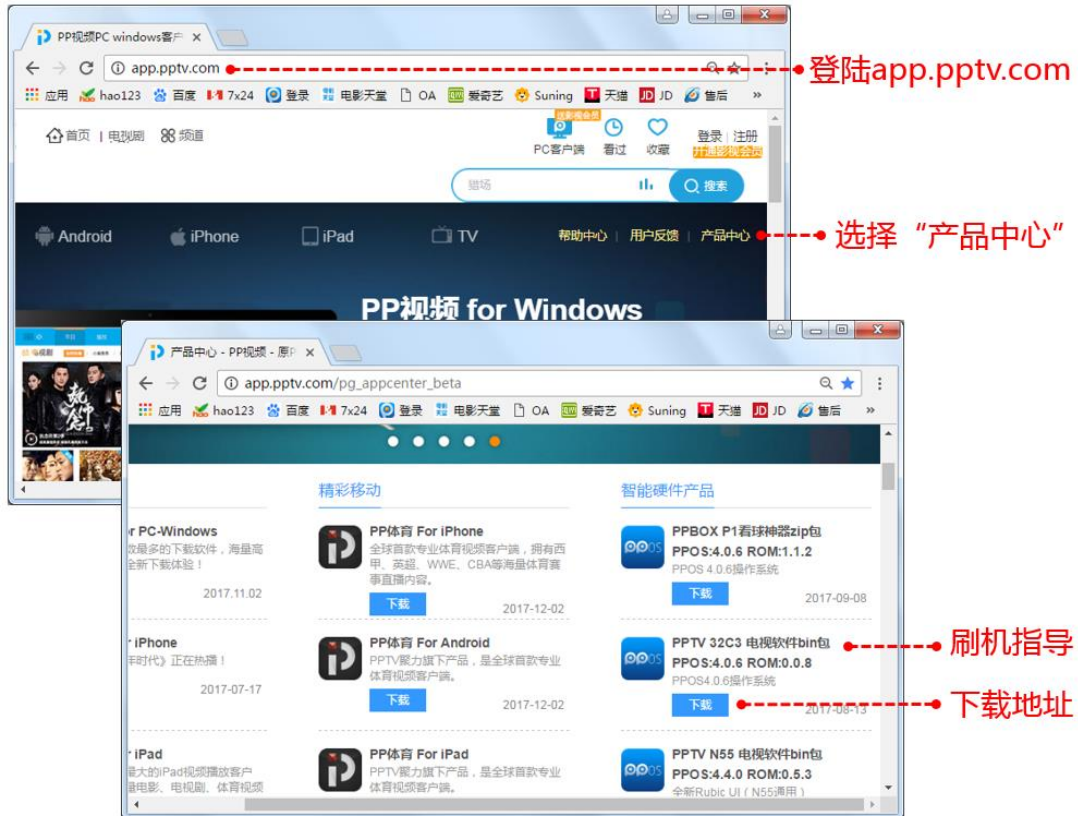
PP视频PC windows客户 ×

app.pptv.com

登陆app.pptv.com

应用 hao123 百度 7x24 登录 电影天堂 OA 爱奇艺 Suning 天猫 JD JD 售后 »

首页 | 电视剧 频道

PC客户端 看过 收藏 登录 | 注册 开通影视会员

球场 搜索

Android iPhone iPad TV 帮助中心 | 用户反馈 | 产品中心

选择"产品中心"

PP视频 for Windows

产品中心 - PP视频 - 原 ×

app.pptv.com/pg_appcenter_beta

应用 hao123 百度 7x24 登录 电影天堂 OA 爱奇艺 Suning 天猫 JD JD 售后 »

精彩移动

智能硬件产品

r PC-Windows
数最多的下载软件，海量高
全新下载体验！
2017.11.02

PP体育 For iPhone
全球首款专业体育视频客户端，拥有西甲、英超、WWE、CBA等海量体育赛事直播内容。
下载 2017-12-02

PPBOX P1看球神器zip包
PPOS:4.0.6 ROM:1.1.2
PPOS 4.0.6操作系统
下载 2017-09-08

r iPhone
年时代》正在热播！
2017-07-17

PP体育 For Android
PPTV聚力旗下产品，是全球首款专业体育视频客户端。
下载 2017-12-02

PPTV 32C3 电视软件bin包
PPOS:4.0.6 ROM:0.0.8
PPOS4.0.6操作系统
下载 2017-08-13

刷机指导

下载地址

r iPad
量大的iPad视频播放客户
最电影、电视剧、体育视

PP体育 For iPad
PPTV聚力旗下产品，是全球首款专业体育视频客户端。

PPTV N55 电视软件bin包
PPOS:4.4.0 ROM:0.5.3
全新Rubic UI（N55通用）